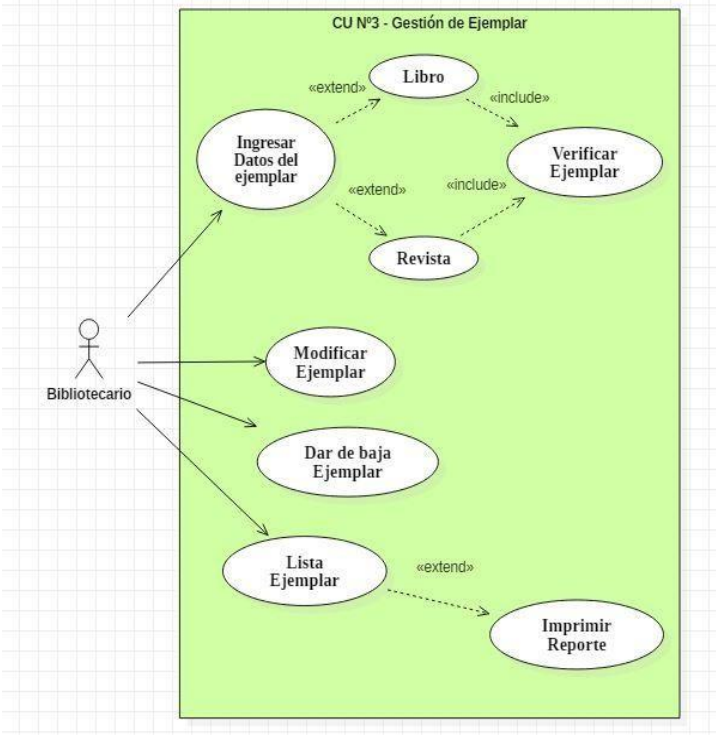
CU Nº3 - Gestión de Ejemplar

«extend»

Libro

«include»

Ingresar Datos del ejemplar

Verificar Ejemplar

«extend»

«include»

Revista

Bibliotecario

Modificar Ejemplar

Dar de baja Ejemplar

Lista Ejemplar

«extend»

Imprimir Reporte